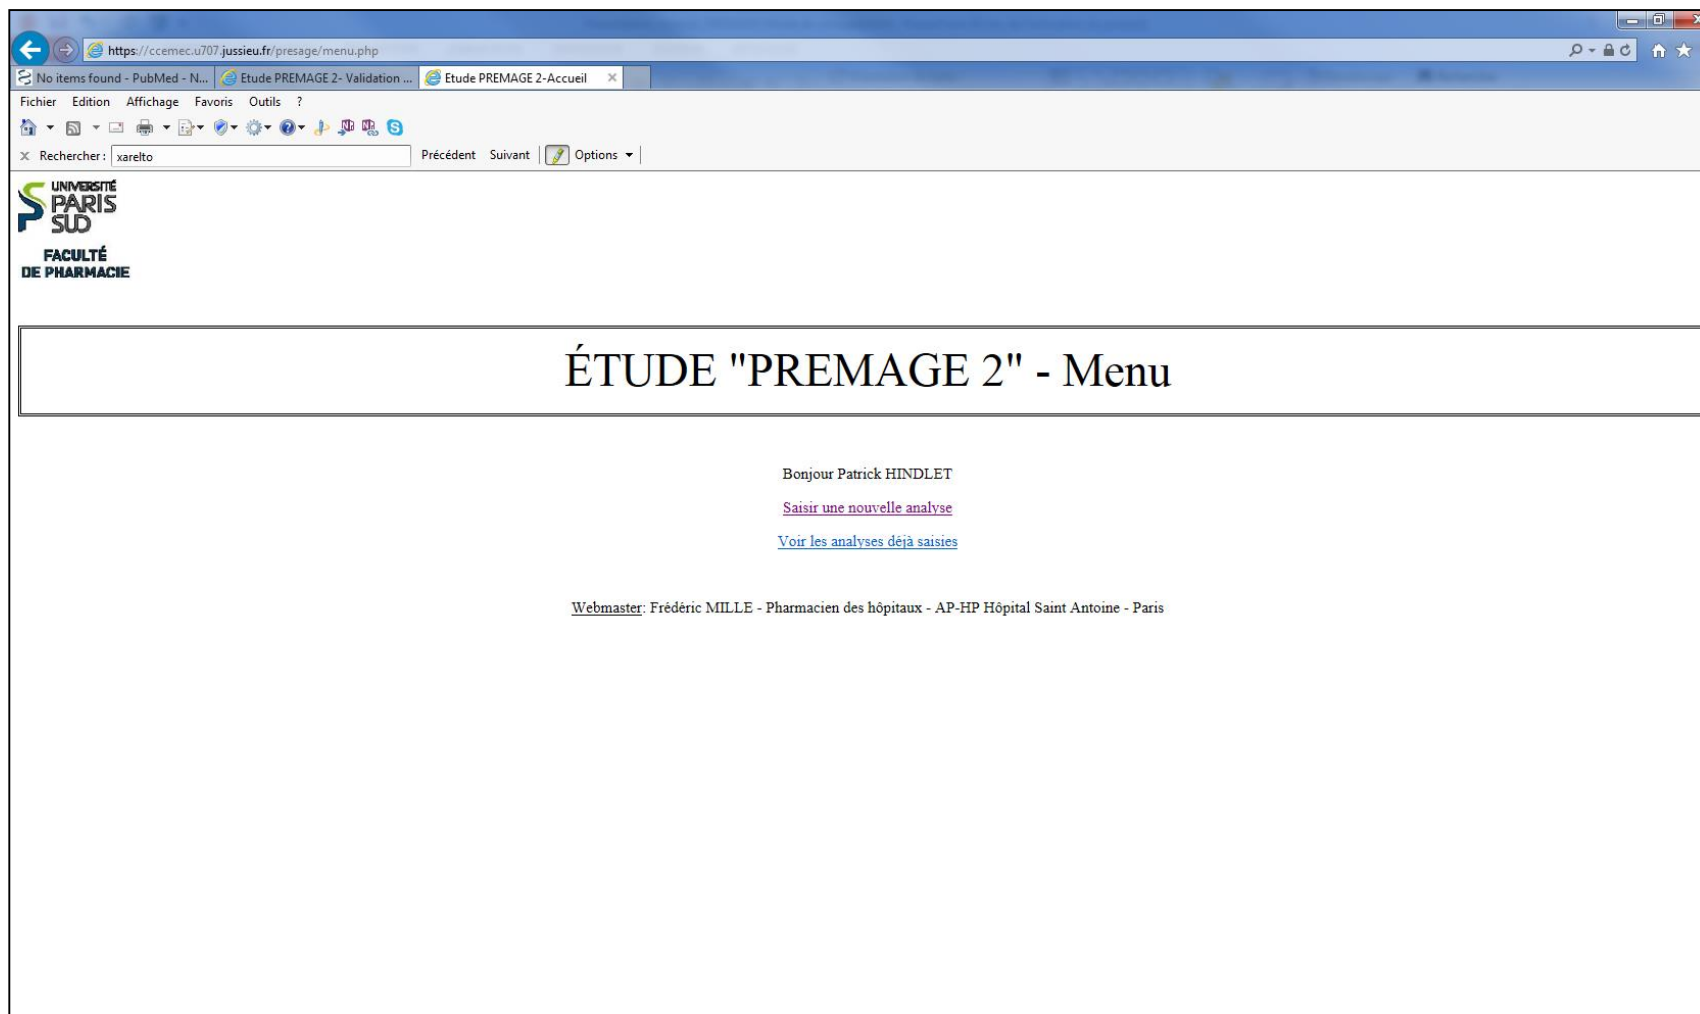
https://ccemec.u707.jussieu.fr/presage/menu.php

No items found - PubMed - N... | Etude PREMAGE 2- Validation ... | Etude PREMAGE 2-Accueil

Fichier Edition Affichage Favoris Outils ?

Rechercher : xarelto Précédent Suivant Options

UNIVERSITÉ PARIS SUD
FACULTÉ DE PHARMACIE

ÉTUDE "PREMAGE 2" - Menu

Bonjour Patrick HINDLET

Saisir une nouvelle analyse

Voir les analyses déjà saisies

Webmaster: Frédéric MILLE - Pharmacien des hôpitaux - AP-HP Hôpital Saint Antoine - Paris